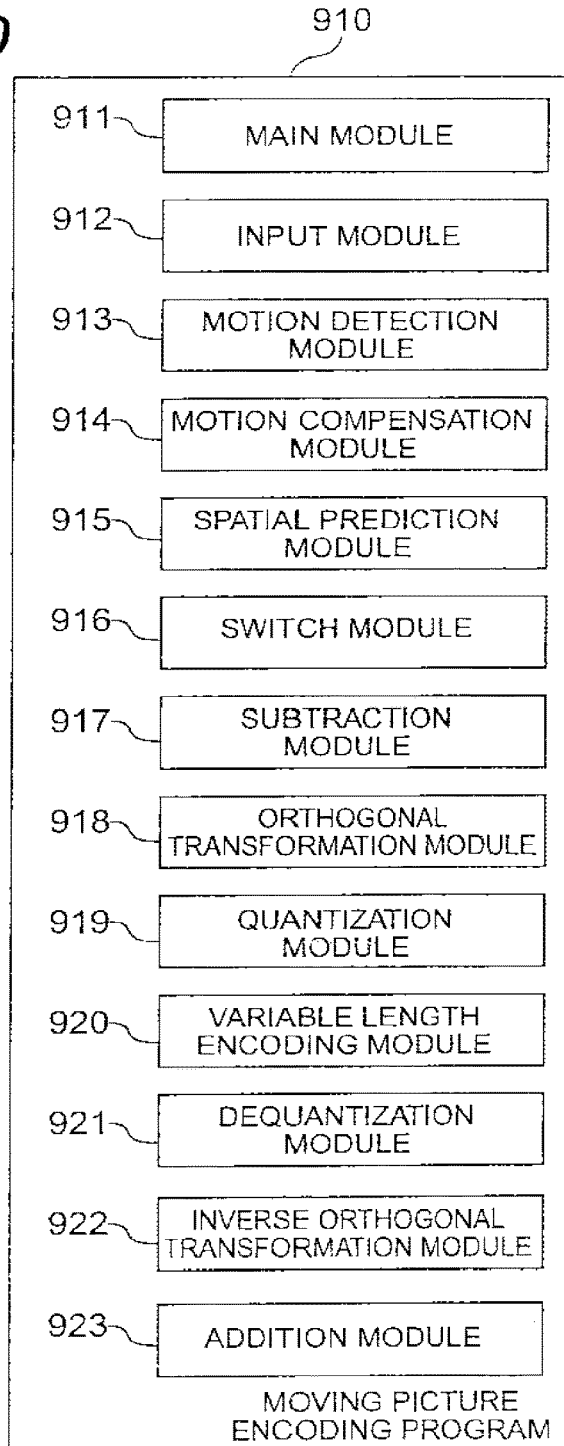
910

911 MAIN MODULE

912 INPUT MODULE

913 MOTION DETECTION MODULE

914 MOTION COMPENSATION MODULE

915 SPATIAL PREDICTION MODULE

916 SWITCH MODULE

917 SUBTRACTION MODULE

918 ORTHOGONAL TRANSFORMATION MODULE

919 QUANTIZATION MODULE

920 VARIABLE LENGTH ENCODING MODULE

921 DEQUANTIZATION MODULE

922 INVERSE ORTHOGONAL TRANSFORMATION MODULE

923 ADDITION MODULE

MOVING PICTURE ENCODING PROGRAM